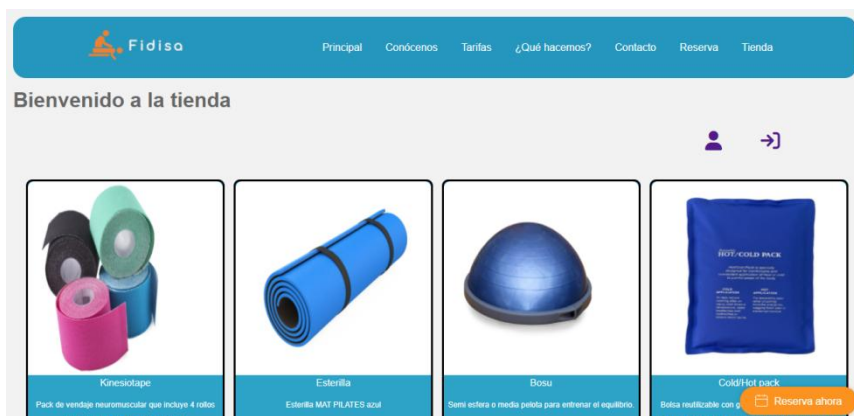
Fidisa

Principal Conócenos Tarifas ¿Qué hacemos? Contacto Reserva Tienda

Bienvenido a la tienda

HOT/COLD PACK

Kinesiotape

Pack de vendaje neuromuscular que incluye 4 rollos

Esterilla

Esterilla MAT PILATES azul

Bosu

Semi esfera o media pelota para entrenar el equilibrio.

Cold/Hot pack

Bolsa reutilizable con g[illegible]

Reserva ahora